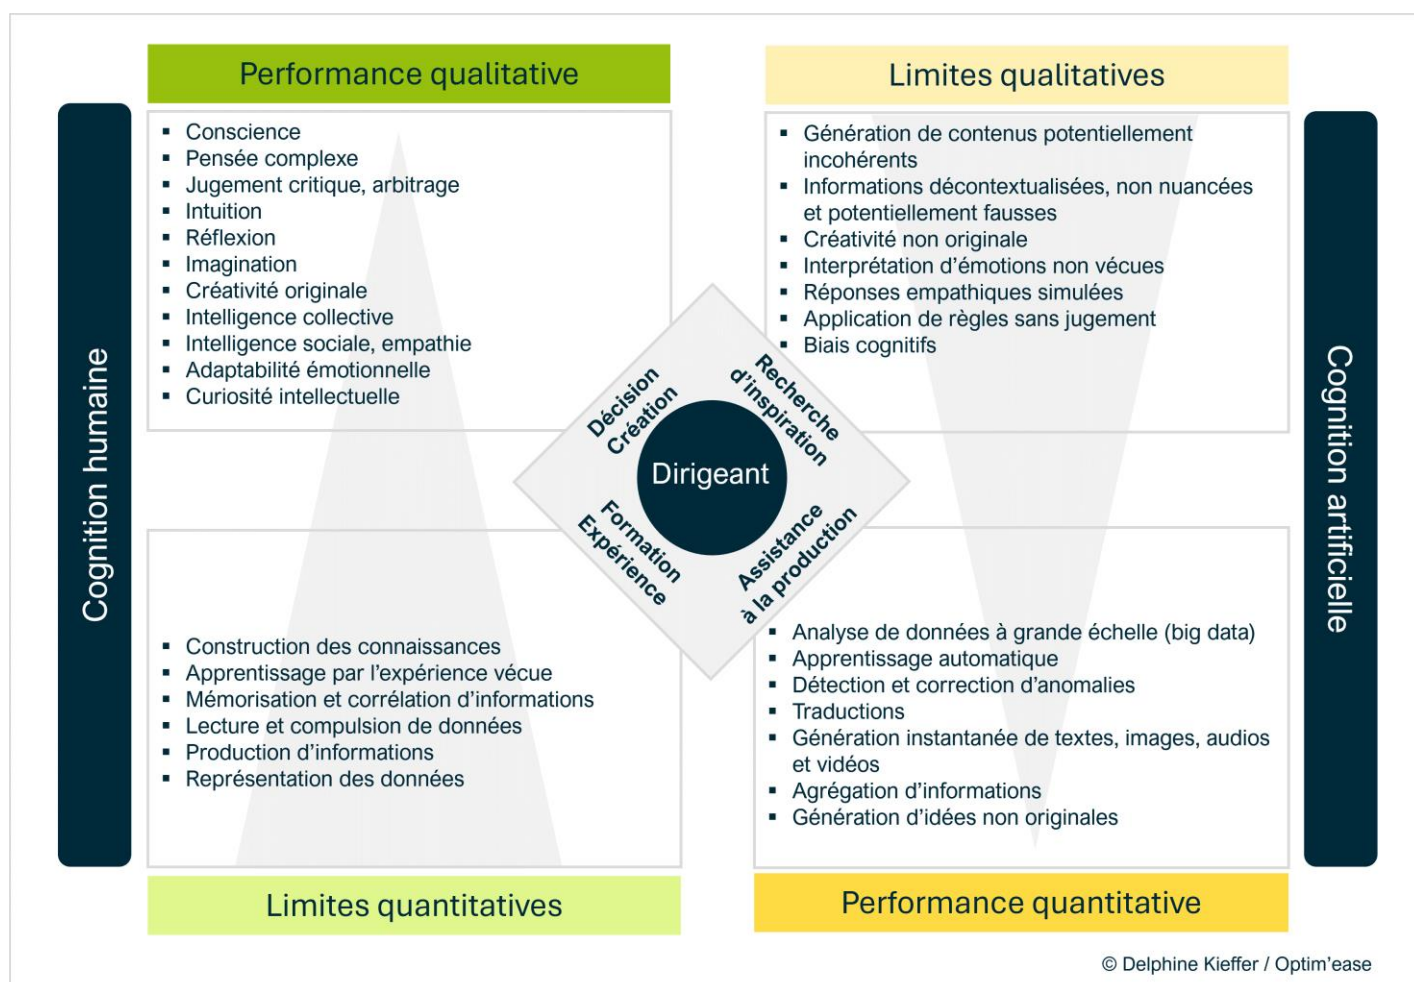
Cognition humaine

Performance qualitative

- Conscience
- Pensée complexe
- Jugement critique, arbitrage
- Intuition
- Réflexion
- Imagination
- Créativité originale
- Intelligence collective
- Intelligence sociale, empathie
- Adaptabilité émotionnelle
- Curiosité intellectuelle

Limites qualitatives

- Génération de contenus potentiellement incohérents
- Informations décontextualisées, non nuancées et potentiellement fausses
- Créativité non originale
- Interprétation d'émotions non vécues
- Réponses empathiques simulées
- Application de règles sans jugement
- Biais cognitifs

Cognition artificielle

Décision Création

Recherche d'inspiration

Dirigeant

Formation Expérience

Assistance à la production

- Construction des connaissances
- Apprentissage par l'expérience vécue
- Mémorisation et corrélation d'informations
- Lecture et compulsion de données
- Production d'informations
- Représentation des données

- Analyse de données à grande échelle (big data)
- Apprentissage automatique
- Détection et correction d'anomalies
- Traductions
- Génération instantanée de textes, images, audios et vidéos
- Agrégation d'informations
- Génération d'idées non originales

Limites quantitatives

Performance quantitative

© Delphine Kieffer / Optim'ease